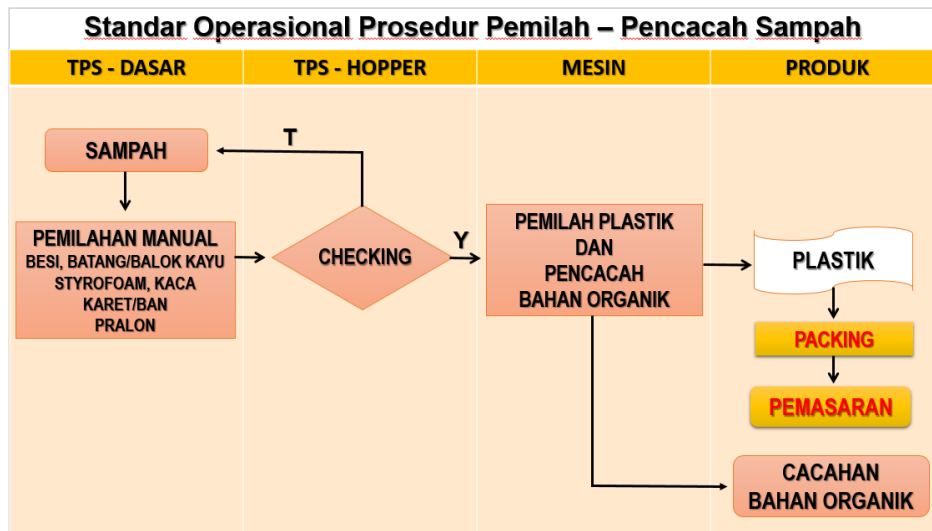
Standar Operasional Prosedur Pemilah – Pencacah Sampah

| TPS - DASAR | TPS - HOPPER | MESIN | PRODUK |
|---|---|---|---|

SAMPAH

T

PEMILAHAN MANUAL
BESI, BATANG/BALOK KAYU
STYROFOAM, KACA
KARET/BAN
PRALON

CHECKING

Y

PEMILAH PLASTIK
DAN
PENCACAH
BAHAN ORGANIK

PLASTIK

PACKING

PEMASARAN

CACAHAN
BAHAN ORGANIK